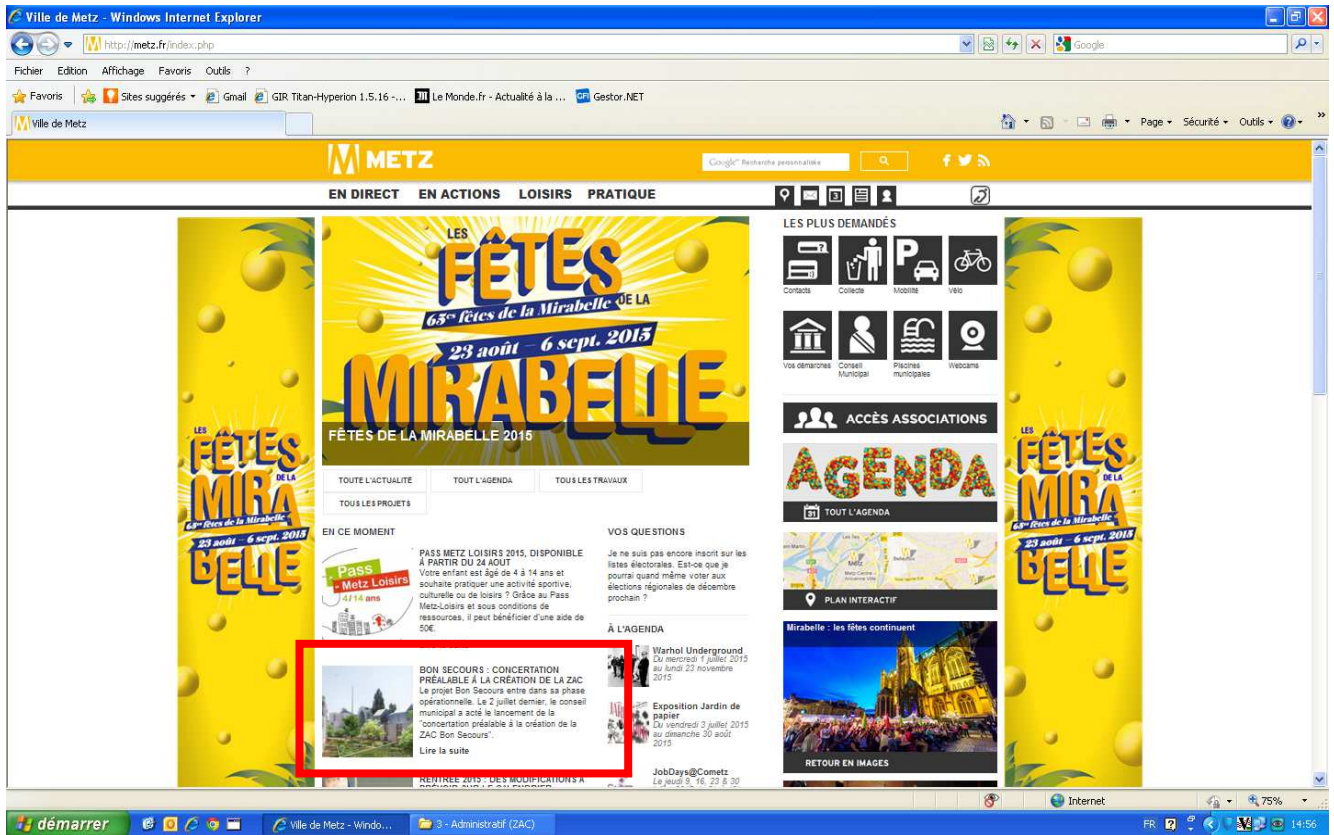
Ville de Metz - Windows Internet Explorer

http://metz.fr/index.php

Google

Fichier Edition Affichage Favoris Outils ?

Favoris Sites suggérés Gmail GIR Titan-Hyperion 1.5.16 -... Le Monde.fr - Actualité à la ... Gestor.NET

Ville de Metz

Page Sécurité Outils

METZ

Google Recherche personnalisée

EN DIRECT EN ACTIONS LOISIRS PRATIQUE

LES FÊTES DE LA MIRABELLE
63e fêtes de la Mirabelle
23 août – 6 sept. 2015

FÊTES DE LA MIRABELLE 2015

TOUTE L'ACTUALITÉ TOUT L'AGENDA TOUS LES TRAVAUX TOUS LES PROJETS

EN CE MOMENT

PASS METZ LOISIRS 2015, DISPONIBLE À PARTIR DU 24 AOUT
Votre enfant est âgé de 4 à 14 ans et souhaite pratiquer une activité sportive, culturelle ou de loisirs ? Grâce au Pass Metz-Loisirs et sous conditions de ressources, il peut bénéficier d'une aide de 50€.

Pass Metz Loisirs 4/14 ans

BON SECOURS : CONCERTATION PRÉALABLE À LA CRÉATION DE LA ZAC
Le projet Bon Secours entre dans sa phase opérationnelle. Le 2 juillet dernier, le conseil municipal a acté le lancement de la "concertation préalable à la création de la ZAC Bon Secours".
Lire la suite

RENTREE 2015 : DES MODIFICATIONS À PRÉVOIR SUR LE OU ENCORE

VOS QUESTIONS
Je ne suis pas encore inscrit sur les listes électorales. Est-ce que je pourrai quand même voter aux élections régionales de décembre prochain ?

À L'AGENDA
Warhol Underground
Du mercredi 1 juillet 2015 au lundi 23 novembre 2015

Exposition Jardin de papier
Du vendredi 3 juillet 2015 au dimanche 30 août 2015

JobDays@Cometz
Le jeudi 9, 16, 23 & 30

LES PLUS DEMANDÉS
Contacts Collecte Mobilité Vélo
Vos démarches Conseil Municipal Piscines municipales Webcams

ACCÈS ASSOCIATIONS

AGENDA
TOUT L'AGENDA

PLAN INTERACTIF

Mirabelle : les fêtes continuent

RETOUR EN IMAGES

LES FÊTES DE LA MIRABELLE
63e fêtes de la Mirabelle
23 août – 6 sept. 2015

Internet 75%

démarrer Ville de Metz - Windo... 3 - Administratif (ZAC) FR 14:56